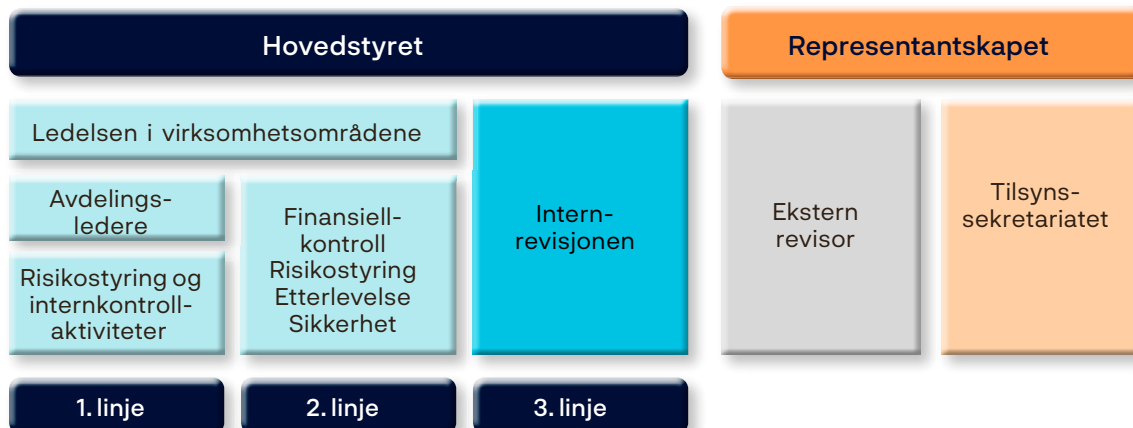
Hovedstyret

Representantskapet

Ledelsen i virksomhetsområdene

Avdelingsledere

Risikostyring og internkontrollaktiviteter

Finansiellkontroll
Risikostyring
Etterlevelse
Sikkerhet

Internrevisjonen

Ekstern revisor

Tilsynssekretariatet

1. linje

2. linje

3. linje